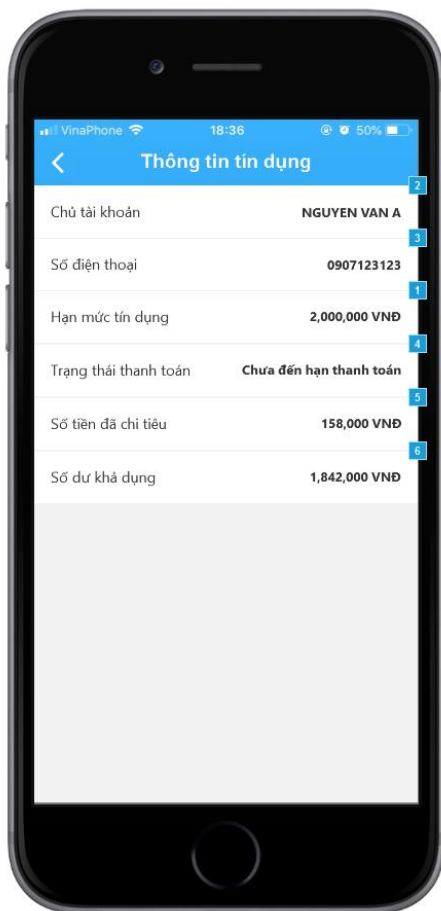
VinaPhone 18:36 50%

Thông tin tín dụng

2

Chủ tài khoản NGUYEN VAN A

3

Số điện thoại 0907123123

1

Hạn mức tín dụng 2,000,000 VNĐ

4

Trạng thái thanh toán Chưa đến hạn thanh toán

5

Số tiền đã chi tiêu 158,000 VNĐ

6

Số dư khả dụng 1,842,000 VNĐ